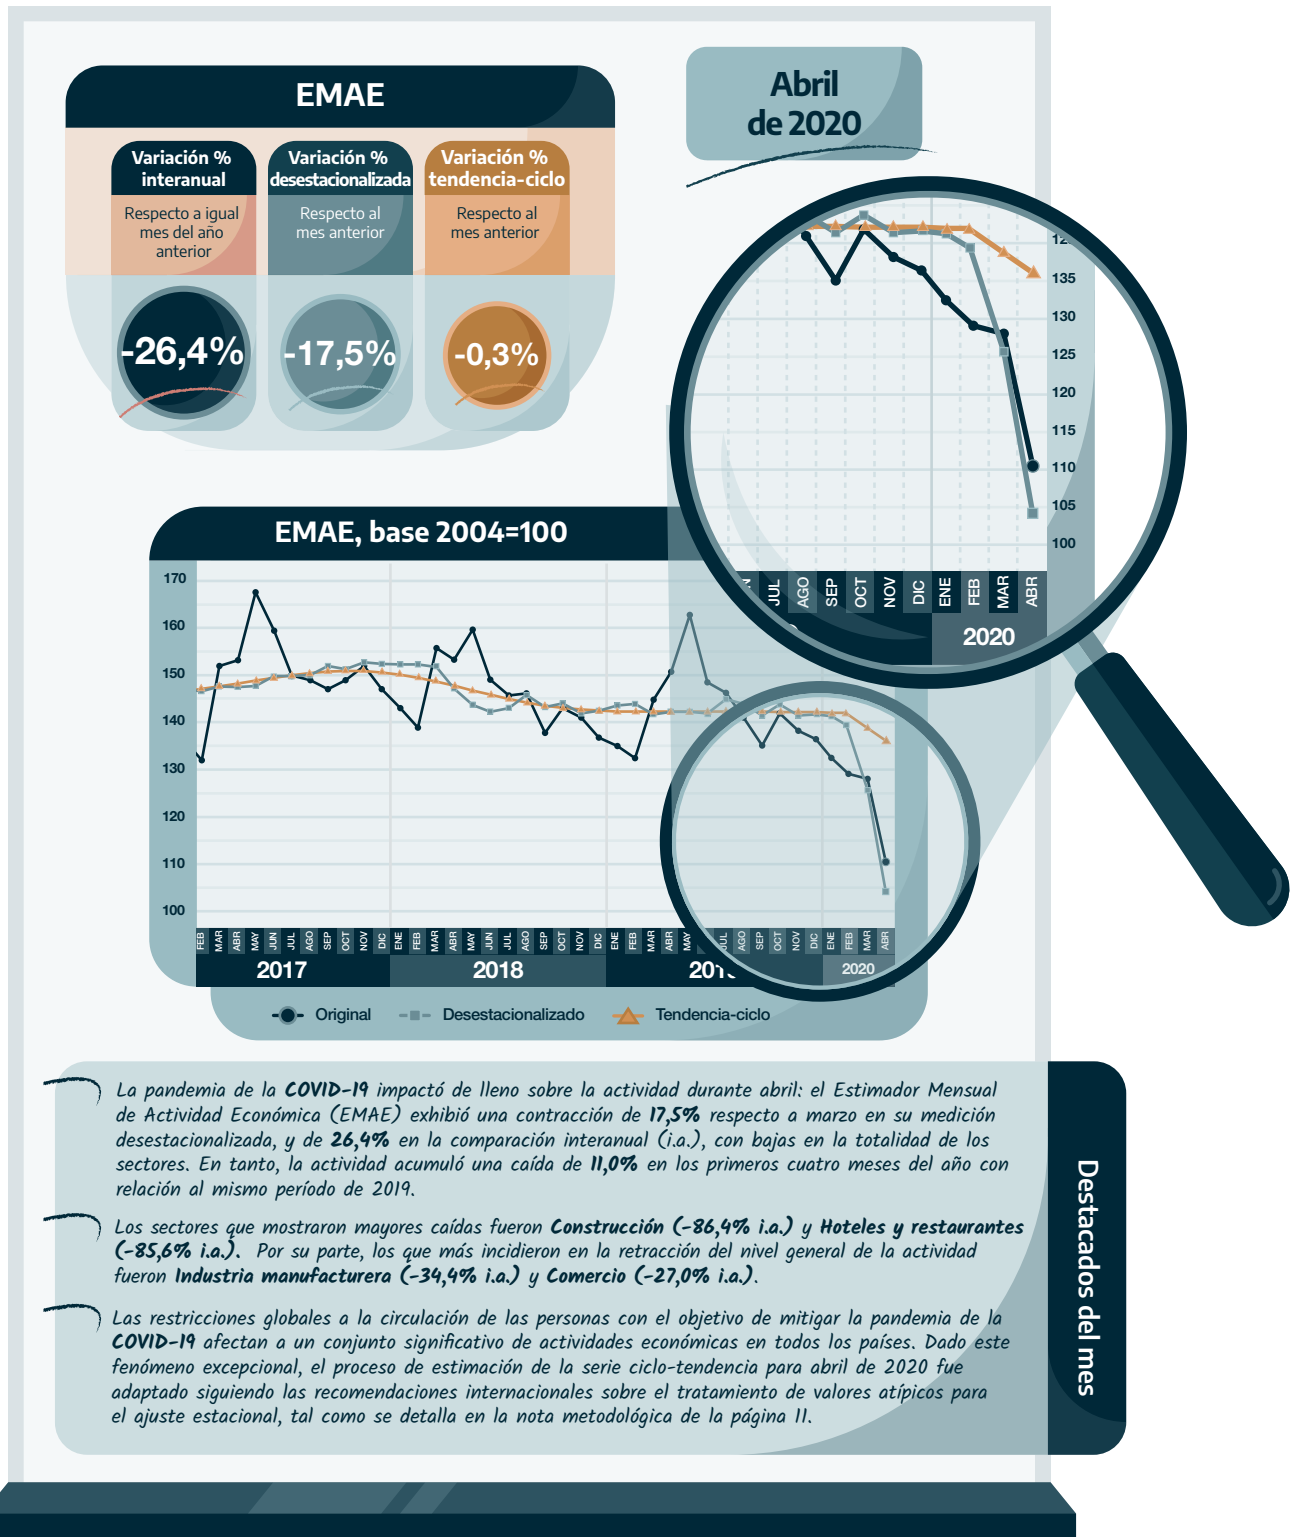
EMAE

Abril de 2020

| Variación % interanual | Variación % desestacionalizada | Variación % tendencia-ciclo |
|---|---|---|
| Respecto a igual mes del año anterior | Respecto al mes anterior | Respecto al mes anterior |
| -26,4% | -17,5% | -0,3% |

EMAE, base 2004=100

170
160
150
140
130
120
110
100

FEB MAR ABR MAY JUN JUL AGO SEP OCT NOV DIC ENE FEB MAR ABR MAY JUN JUL AGO SEP OCT NOV DIC ENE FEB MAR ABR MAY JUL AGO SEP OCT NOV DIC ENE FEB MAR ABR

2017 2018 201 2020

12 135 130 125 120 115 110 105 100

JUL AGO SEP OCT NOV DIC ENE FEB MAR ABR

2020

Original Desestacionalizado Tendencia-ciclo

La pandemia de la COVID-19 impactó de lleno sobre la actividad durante abril: el Estimador Mensual de Actividad Económica (EMAE) exhibió una contracción de 17,5% respecto a marzo en su medición desestacionalizada, y de 26,4% en la comparación interanual (i.a.), con bajas en la totalidad de los sectores. En tanto, la actividad acumuló una caída de 11,0% en los primeros cuatro meses del año con relación al mismo período de 2019.

Los sectores que mostraron mayores caídas fueron Construcción (-86,4% i.a.) y Hoteles y restaurantes (-85,6% i.a.). Por su parte, los que más incidieron en la retracción del nivel general de la actividad fueron Industria manufacturera (-34,4% i.a.) y Comercio (-27,0% i.a.).

Las restricciones globales a la circulación de las personas con el objetivo de mitigar la pandemia de la COVID-19 afectan a un conjunto significativo de actividades económicas en todos los países. Dado este fenómeno excepcional, el proceso de estimación de la serie ciclo-tendencia para abril de 2020 fue adaptado siguiendo las recomendaciones internacionales sobre el tratamiento de valores atípicos para el ajuste estacional, tal como se detalla en la nota metodológica de la página 11.

Destacados del mes